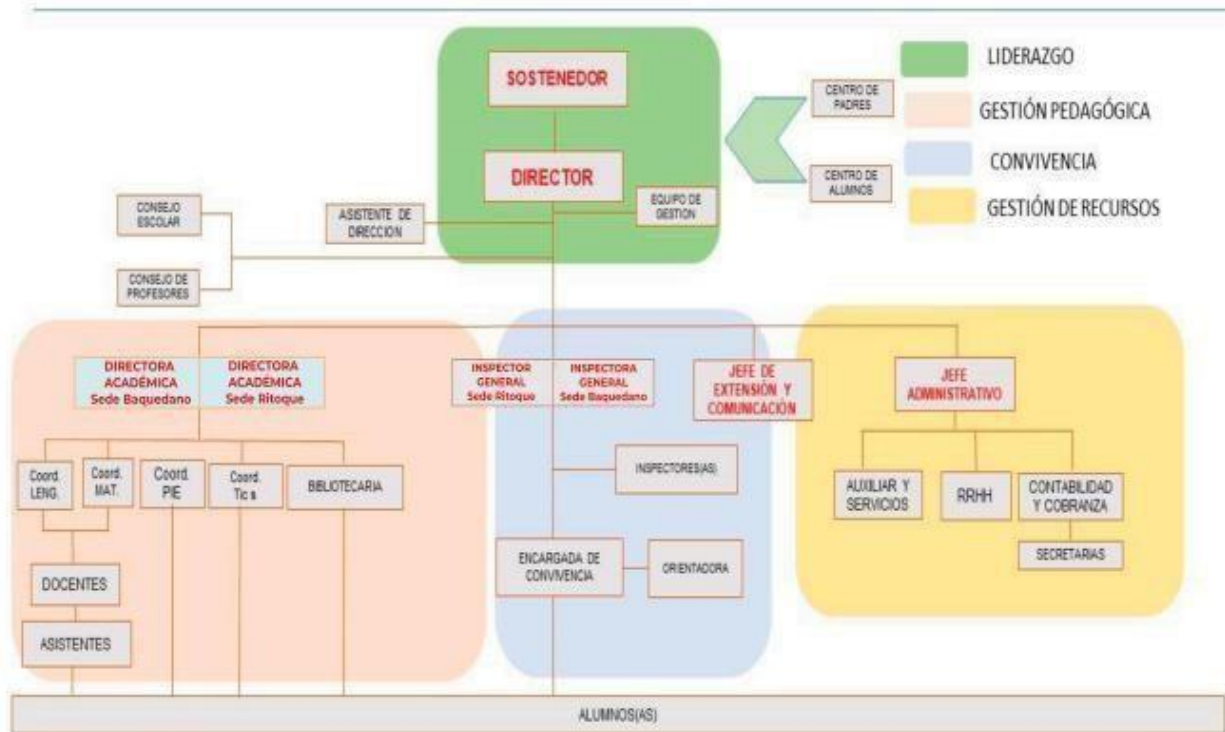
SOSTENEDOR

DIRECTOR

CENTRO DE PADRES

CENTRO DE ALUMNOS

LIDERAZGO

GESTIÓN PEDAGÓGICA

CONVIVENCIA

GESTIÓN DE RECURSOS

CONSEJO ESCOLAR

ASISTENTE DE DIRECCION

EQUIPO DE GESTION

CONSEJO DE PROFESORES

DIRECTORA ACADÉMICA Sede Baquedano

DIRECTORA ACADÉMICA Sede Ritoque

INSPECTOR GENERAL Sede Ritoque

INSPECTORA GENERAL Sede Baquedano

JEFE DE EXTENSIÓN Y COMUNICACIÓN

JEFE ADMINISTRATIVO

Coord. LENG.

Coord. MAT.

Coord. PIE

Coord. Tic s

BIBLIOTECARIA

INSPECTORES(AS)

AUXILIAR Y SERVICIOS

RRHH

CONTABILIDAD Y COBRANZA

SECRETARIAS

DOCENTES

ENCARGADA DE CONVIVENCIA

ORIENTADORA

ASISTENTES

ALUMNOS(AS)